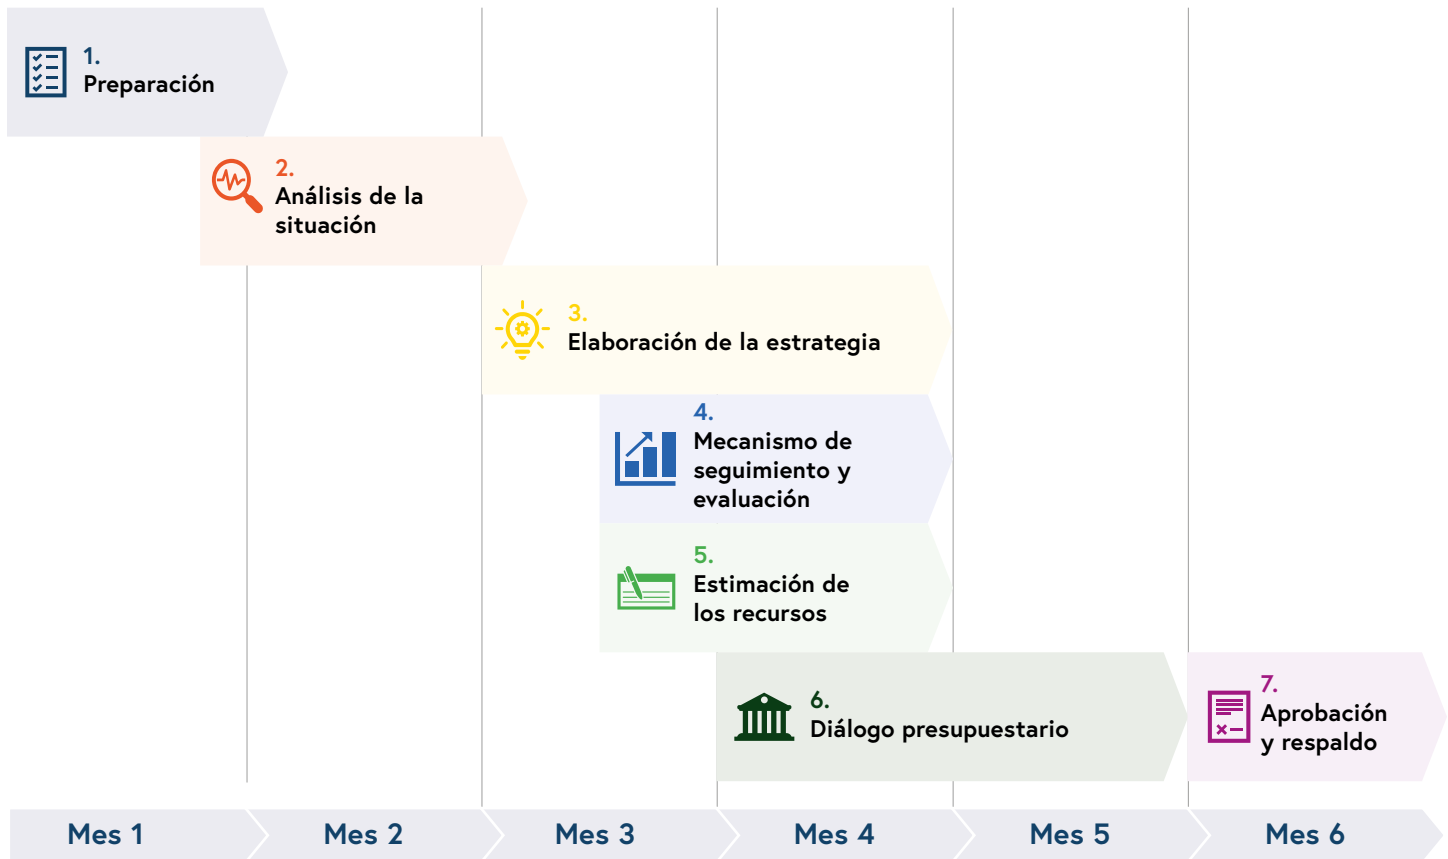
1.
Preparación

2.
Análisis de la situación

3.
Elaboración de la estrategia

4.
Mecanismo de seguimiento y evaluación

5.
Estimación de los recursos

6.
Diálogo presupuestario

7.
Aprobación y respaldo

Mes 1
Mes 2
Mes 3
Mes 4
Mes 5
Mes 6